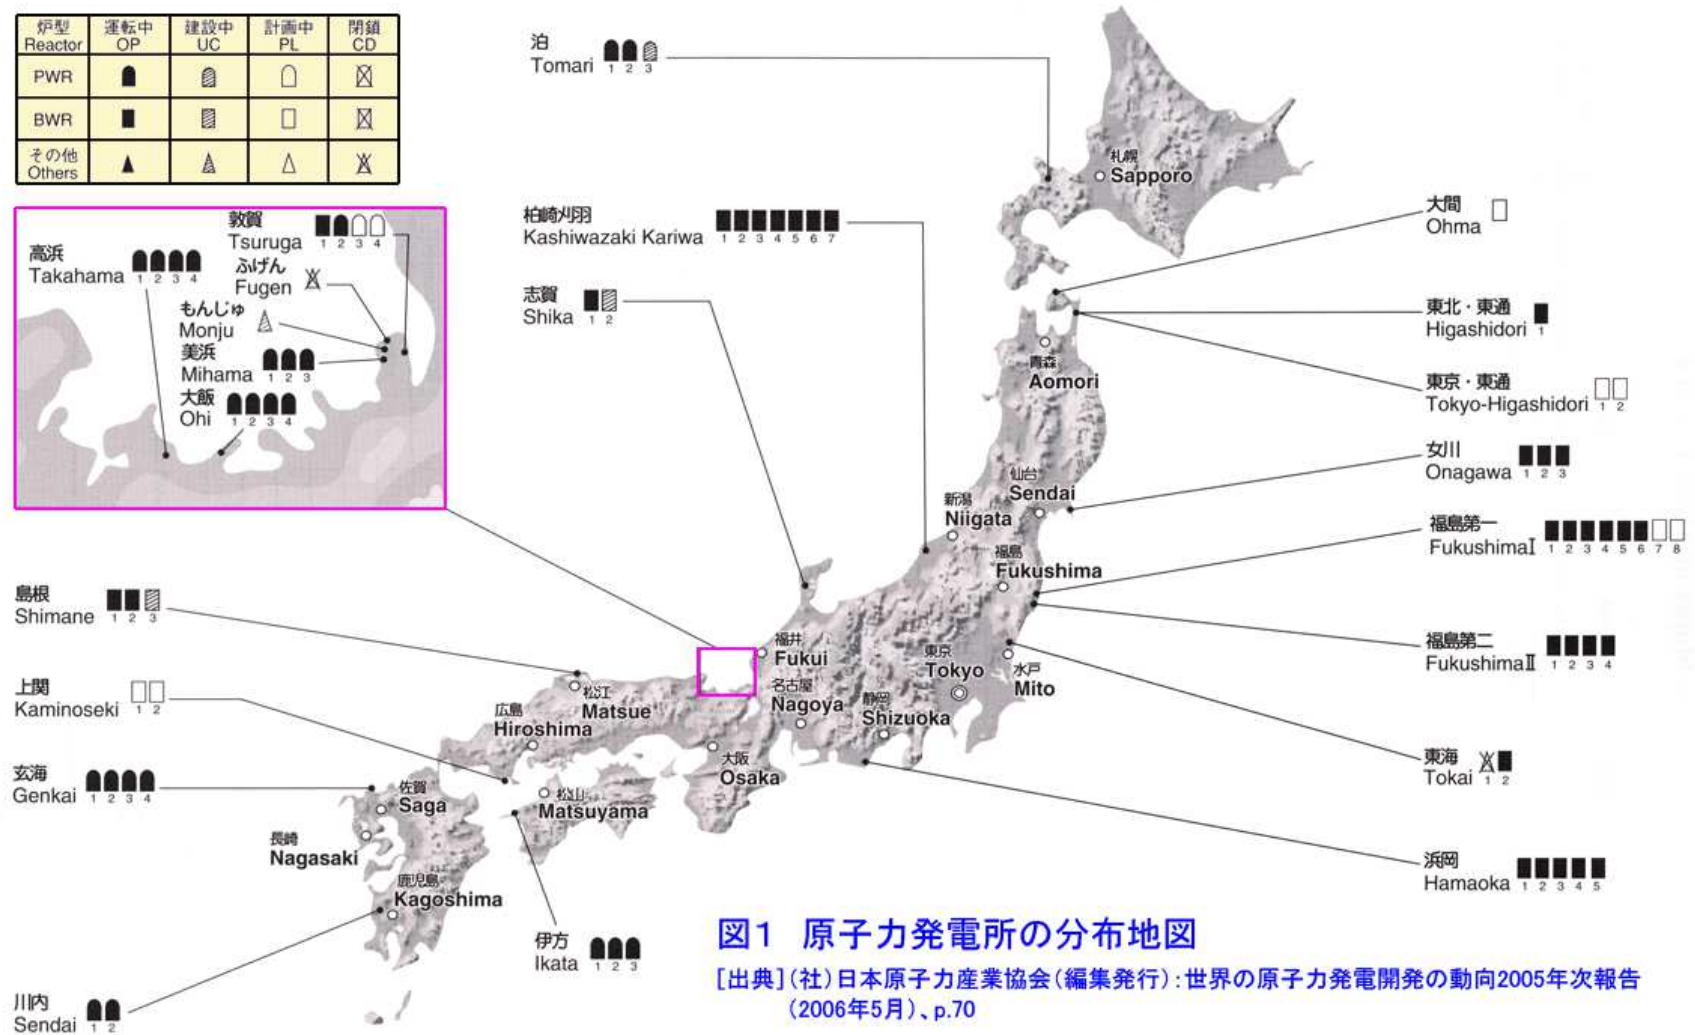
| 炉型 Reactor | 運転中 OP | 建設中 UC | 計画中 PL | 閉鎖 CD |
|---|---|---|---|---|
| PWR | | | | |
| BWR | | | | |
| その他 Others | | | | |

敦賀 Tsuruga 1 2 3 4

高浜 Takahama 1 2 3 4

ふげん Fugen

もんじゅ Monju

美浜 Mihama 1 2 3

大飯 Ohi 1 2 3 4

泊 Tomari 1 2 3

札幌 Sapporo

柏崎刈羽 Kashiwazaki Kariwa 1 2 3 4 5 6 7

大間 Ohma

志賀 Shika 1 2

東北・東通 Higashidori 1

青森 Aomori

東京・東通 Tokyo-Higashidori 1 2

女川 Onagawa 1 2 3

仙台 Sendai

新潟 Niigata

福島第一 FukushimaⅠ 1 2 3 4 5 6 7 8

福島 Fukushima

島根 Shimane 1 2 3

福井 Fukui

福島第二 FukushimaⅡ 1 2 3 4

上関 Kaminoseki 1 2

松江 Matsue

東京 Tokyo

水戸 Mito

名古屋 Nagoya

広島 Hiroshima

静岡 Shizuoka

大阪 Osaka

東海 Tokai 1 2

玄海 Genkai 1 2 3 4

佐賀 Saga

松山 Matsuyama

長崎 Nagasaki

浜岡 Hamaoka 1 2 3 4 5

鹿児島 Kagoshima

図1 原子力発電所の分布地図

伊方 Ikata 1 2 3

[出典](社)日本原子力産業協会(編集発行):世界の原子力発電開発の動向2005年次報告(2006年5月)、p.70

川内 Sendai 1 2